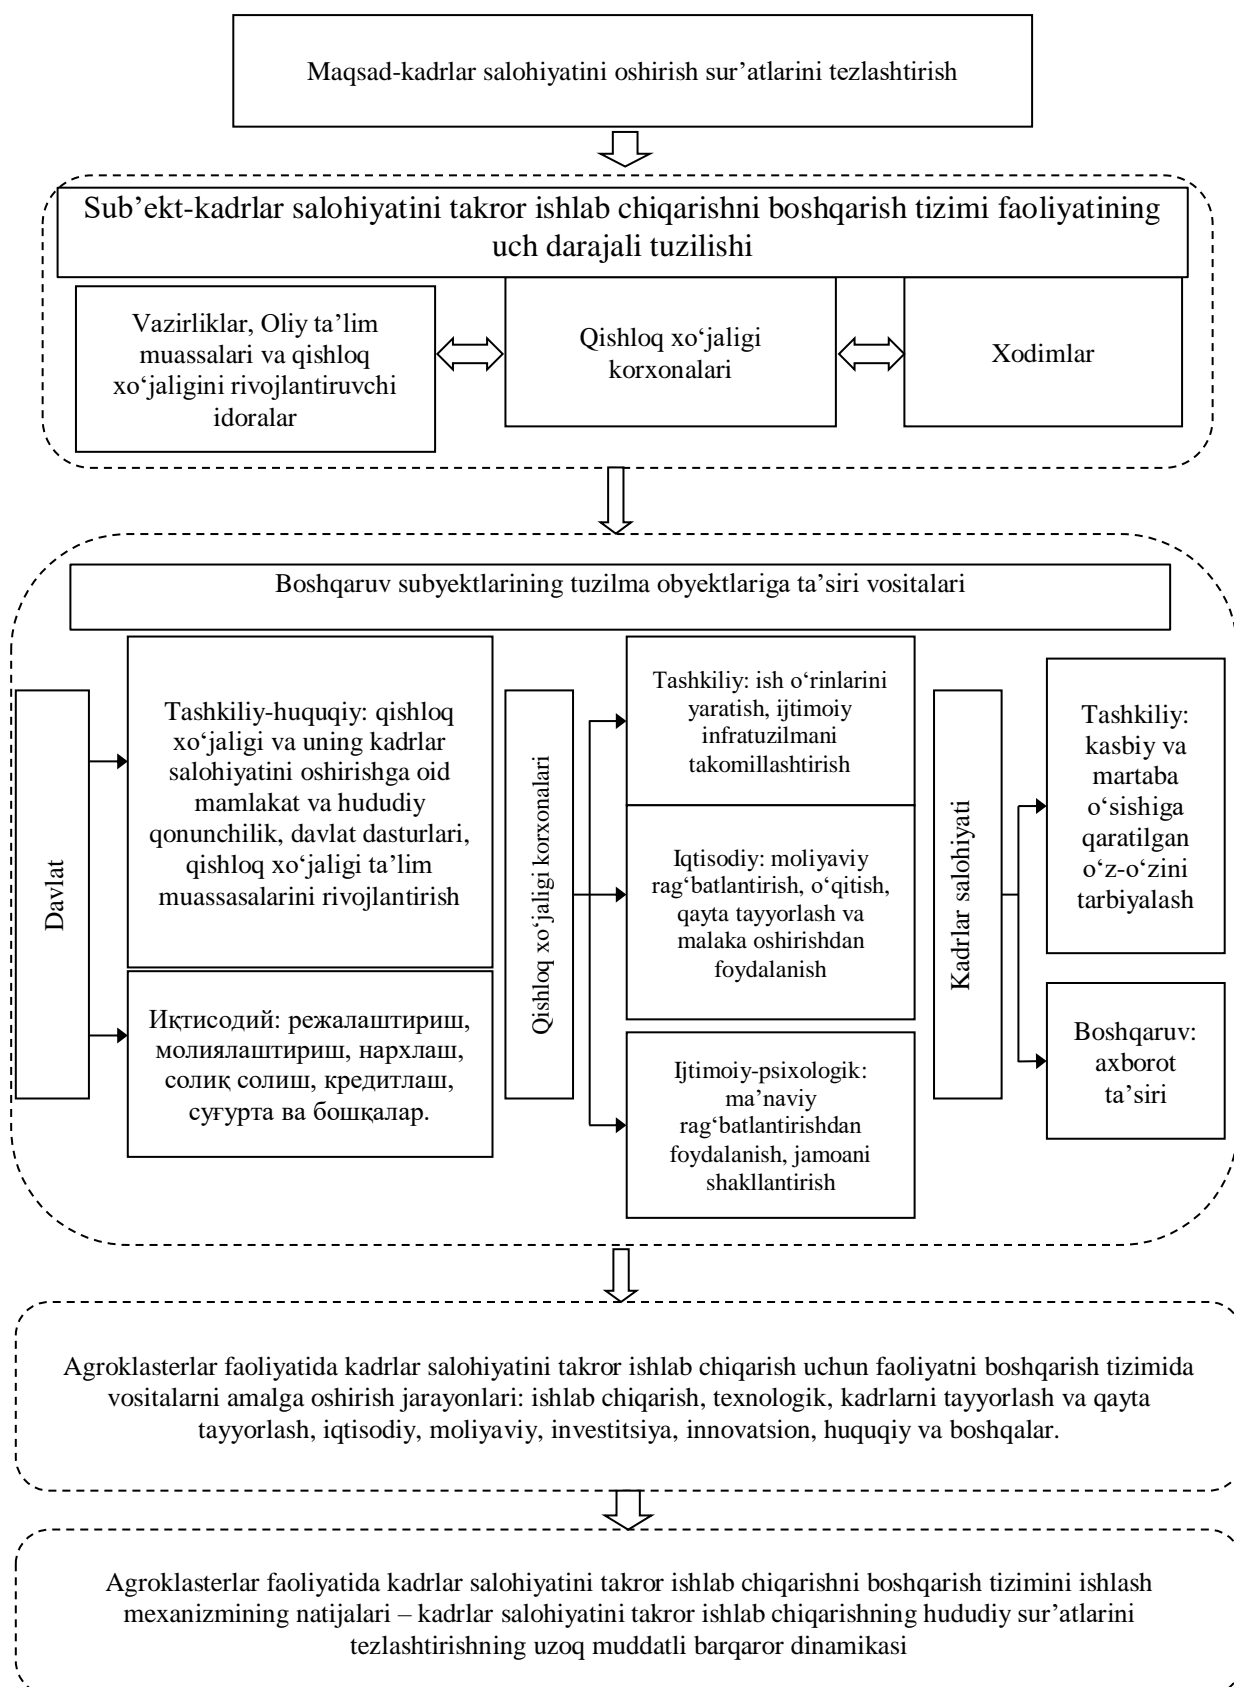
Maqsad-kadrlar salohiyatini oshirish sur’atlarini tezlashtirish

Sub’ekt-kadrlar salohiyatini takror ishlab chiqarishni boshqarish tizimi faoliyatining uch darajali tuzilishi

Vazirliklar, Oliy ta’lim muassalari va qishloq xo‘jaligini rivojlantiruvchi idoralar

Qishloq xo‘jaligi korxonalari

Xodimlar

Boshqaruv subyektlarining tuzilma obyektlariga ta’siri vositalari

Davlat

Tashkiliy-huquqiy: qishloq xo‘jaligi va uning kadrlar salohiyatini oshirishga oid mamlakat va hududiy qonunchilik, davlat dasturlari, qishloq xo‘jaligi ta’lim muassasalarini rivojlantirish

Иқтисодий: режалаштириш, молиялаштириш, нархлаш, солиқ солиш, кредитлаш, суғурта ва бошқалар.

Qishloq xo‘jaligi korxonalari

Tashkiliy: ish o‘rinlarini yaratish, ijtimoiy infratuzilmani takomillashtirish

Iqtisodiy: moliyaviy rag‘batlantirish, o‘qitish, qayta tayyorlash va malaka oshirishdan foydalanish

Ijtimoiy-psixologik: ma’naviy rag‘batlantirishdan foydalanish, jamoani shakllantirish

Kadrlar salohiyati

Tashkiliy: kasbiy va martaba o‘sishiga qaratilgan o‘z-o‘zini tarbiyalash

Boshqaruv: axborot ta’siri

Agroklasterlar faoliyatida kadrlar salohiyatini takror ishlab chiqarish uchun faoliyatni boshqarish tizimida vositalarni amalga oshirish jarayonlari: ishlab chiqarish, texnologik, kadrlarni tayyorlash va qayta tayyorlash, iqtisodiy, moliyaviy, investitsiya, innovatsion, huquqiy va boshqalar.

Agroklasterlar faoliyatida kadrlar salohiyatini takror ishlab chiqarishni boshqarish tizimini ishlash mexanizmining natijalari – kadrlar salohiyatini takror ishlab chiqarishning hududiy sur’atlarini tezlashtirishning uzoq muddatli barqaror dinamikasi